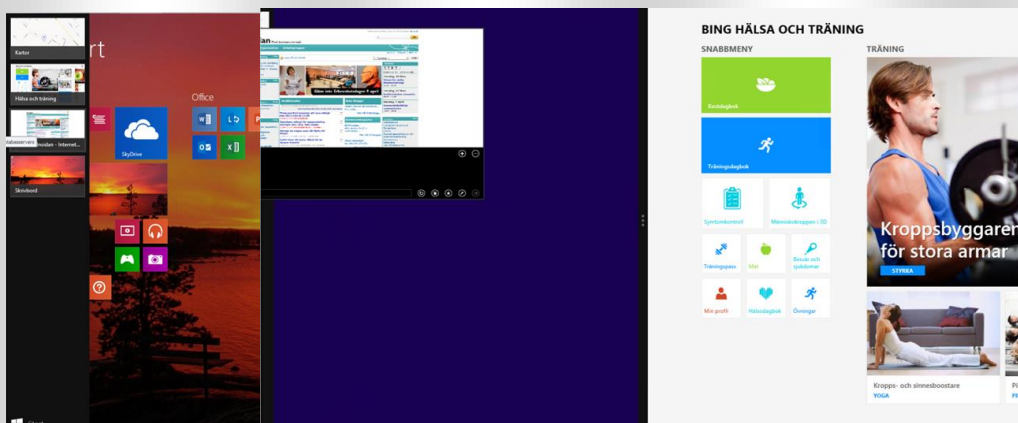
Kartor
Hälsa och träning
Webbaserad
Skrivbord
rt
Office
SkyDrive
Start

BING HÄLSA OCH TRÄNING
SNABBMENY
Kostdagbok
Träningsdagbok
Symtomkontroll
Människokroppen i 3D
Träningspass
Mat
Besvär och sjukdomar
Min profil
Hälsodagbok
Övningar
TRÄNING
Kroppsbyggaren för stora armar
STYRKA
Kropps- och sinnesboostare
YOGA